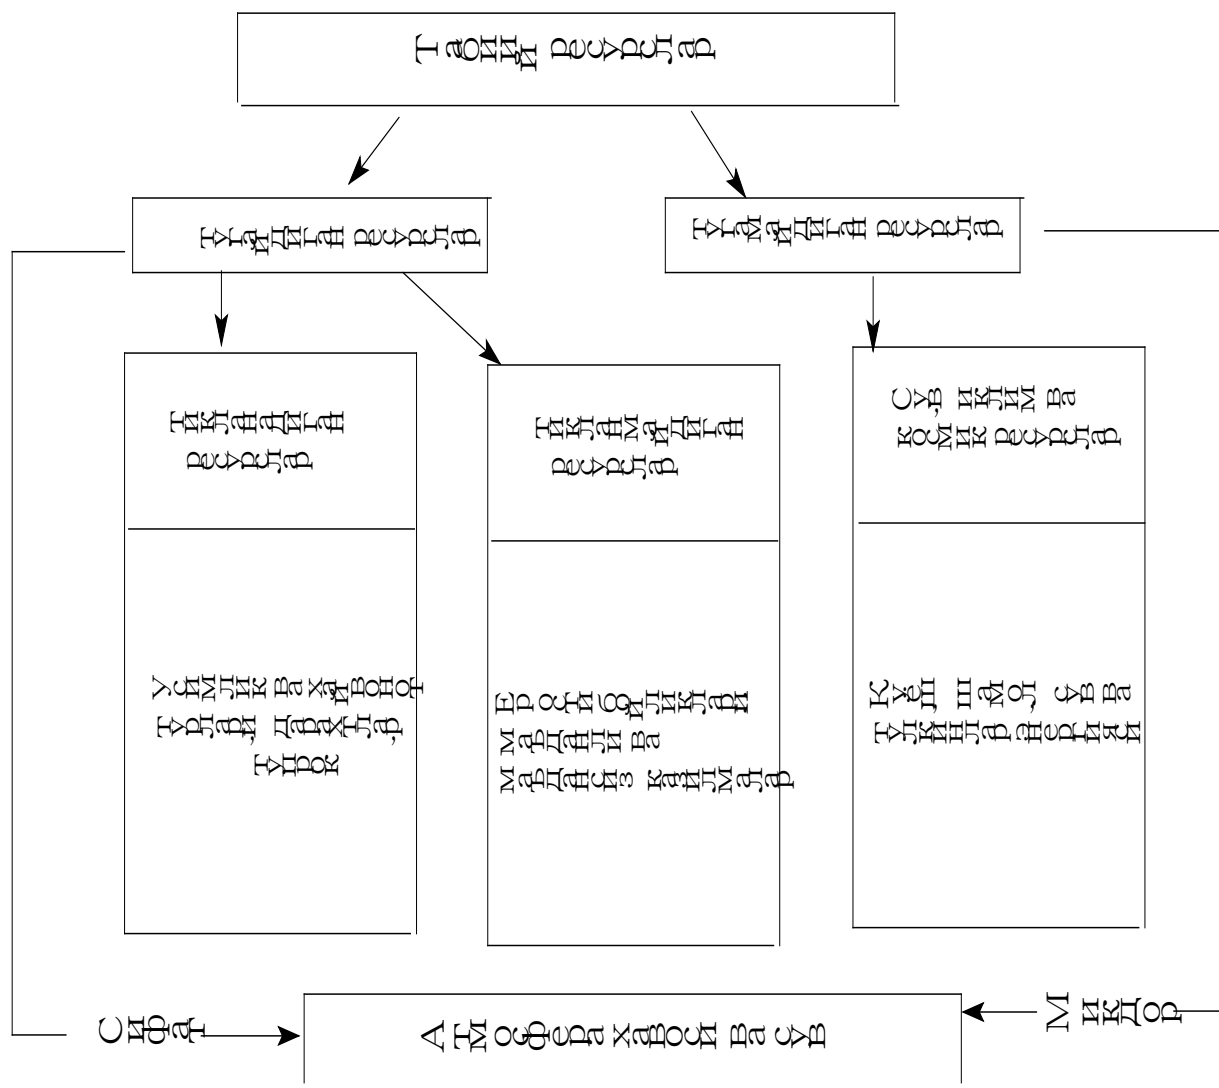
Табиий ресурслар

Тугайдиган ресурслар

Тугамайдиган ресурслар

Тикланадиган ресурслар

Тикланмайдиган ресурслар

Сув, иклим ва космик ресурслар

Усимлик ва хайвонот турлари, дарахтлар, тупрок

Ер ости бойликлари, маъданли ва маъдансиз казилмалар

Куёш шамол, сув энергиялари

Сифат

Атмосфера хавоси ва сув

Микдор